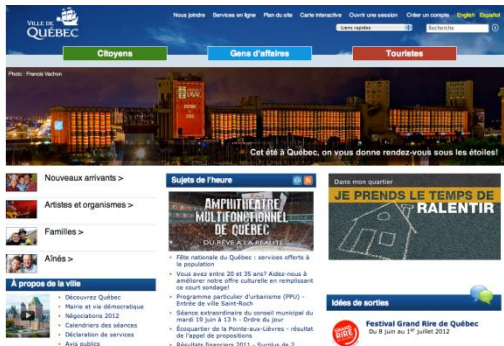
VILLE DE QUÉBEC

Nous joindre Services en ligne Plan du site Carte interactive Ouvrir une session Créer un compte English Español

Liens rapides Recherche

Citoyens Gens d'affaires Touristes

Photo : Francis Vachon

Cet été à Québec, on vous donne rendez-vous sous les étoiles!

Nouveaux arrivants >

Artistes et organismes >

Familles >

Aînés >

À propos de la ville

Découvrez Québec
Mairie et vie démocratique
Négociations 2012
Calendriers des séances
Déclaration de services
Avis publics

Sujets de l'heure

AMPHITHÉÂTRE MULTIFONCTIONNEL DE QUÉBEC
DU RÊVE À LA RÉALITÉ

Fête nationale du Québec : services offerts à la population
Vous avez entre 20 et 35 ans? Aidez-nous à améliorer notre offre culturelle en remplissant ce court sondage!
Programme particulier d'urbanisme (PPU) - Entrée de ville Saint-Roch
Séance extraordinaire du conseil municipal du mardi 19 juin à 13 h - Ordre du jour
Écoquartier de la Pointe-aux-Lièvres : résultat de l'appel de propositions
Résultats financiers 2011 - Surplus de 3 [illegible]

Dans mon quartier

JE PRENDS LE TEMPS DE RALENTIR

Idées de sorties

GRAND RIRE

Festival Grand Rire de Québec
Du 8 juin au 1er juillet 2012